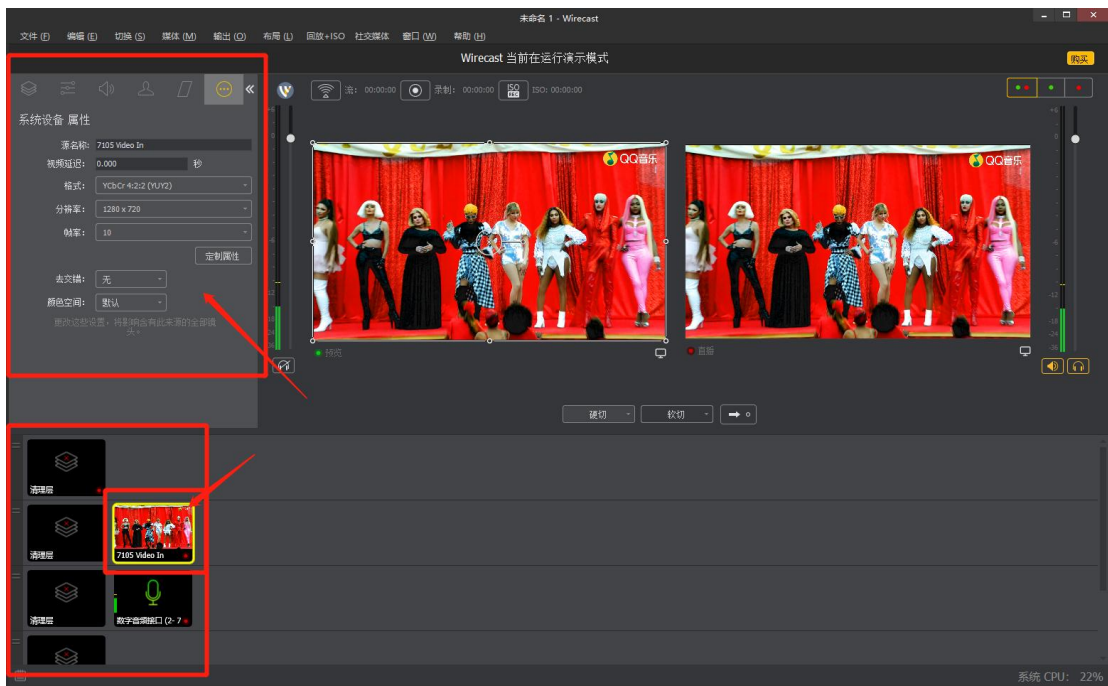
未命名 1 - Wirecast

文件 (F) 编辑 (E) 切换 (S) 媒体 (M) 输出 (O) 布局 (L) 回放+ISO 社交媒体 窗口 (W) 帮助 (H)

Wirecast 当前在运行演示模式

购买

系统设备 属性

源名称: 7105 Video In
视频延迟: 0.000 秒
格式: YCbCr 4:2:2 (YUY2)
分辨率: 1280 x 720
帧率: 10
定制属性
去交错: 无
颜色空间: 默认
更改这些设置，将影响含有此来源的全部镜头。

流: 00:00:00 录制: 00:00:00 ISO: 00:00:00

QQ音乐

QQ音乐

预览

直播

硬切 软切

清理层

清理层

7105 Video In

清理层

数字音频接口 (2- 7

系统 CPU: 22%